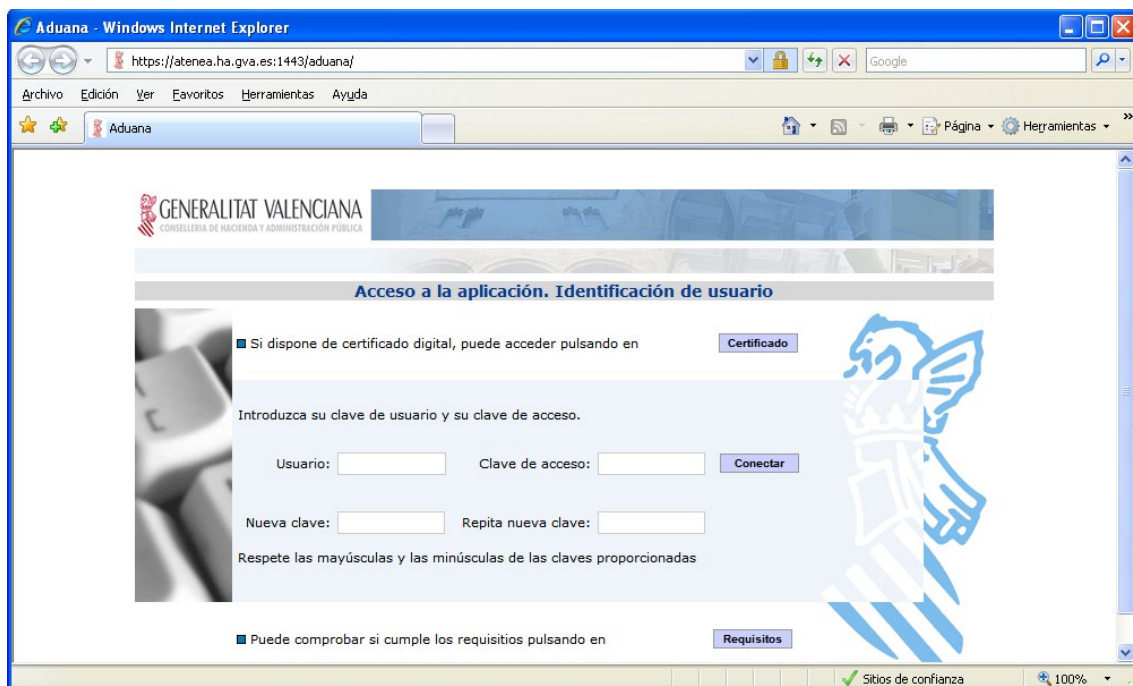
Aduana - Windows Internet Explorer

https://atenea.ha.gva.es:1443/aduana/

Google

Archivo Edición Ver Favoritos Herramientas Ayuda

Aduana

Página Herramientas

GENERALITAT VALENCIANA
CONSELLERIA DE HACIENDA Y ADMINISTRACIÓN PÚBLICA

Acceso a la aplicación. Identificación de usuario

Si dispone de certificado digital, puede acceder pulsando en Certificado

Introduzca su clave de usuario y su clave de acceso.

Usuario: Clave de acceso: Conectar

Nueva clave: Repita nueva clave:

Respete las mayúsculas y las minúsculas de las claves proporcionadas

Puede comprobar si cumple los requisitos pulsando en Requisitos

Sitios de confianza 100%